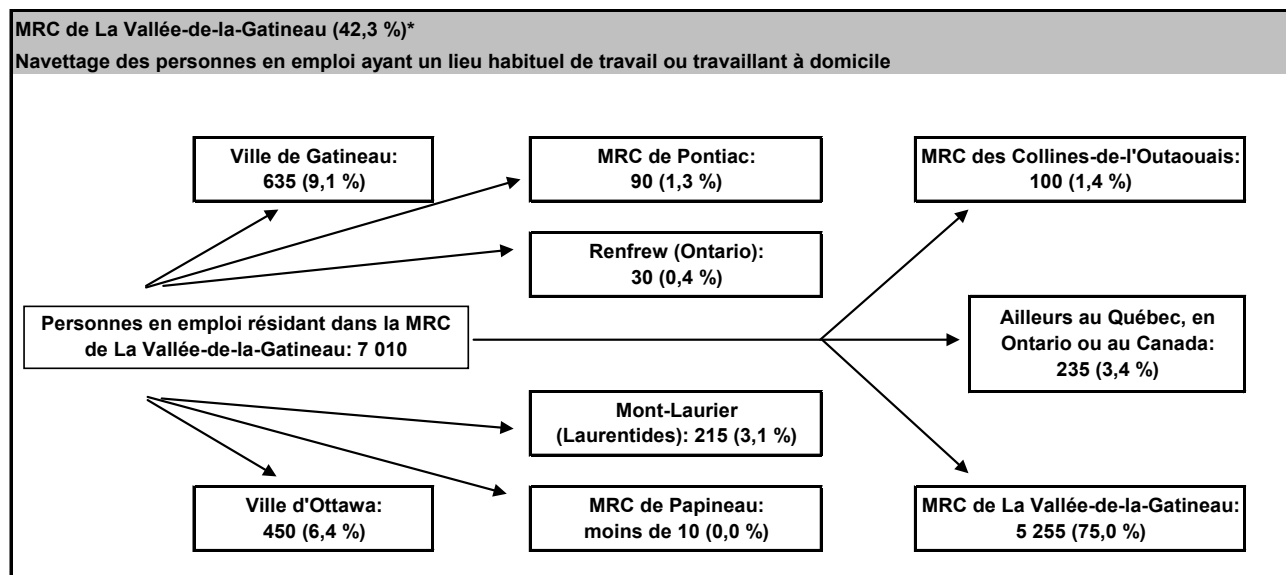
MRC de La Vallée-de-la-Gatineau (42,3 %)*

Navettage des personnes en emploi ayant un lieu habituel de travail ou travaillant à domicile

Ville de Gatineau: 635 (9,1 %)

MRC de Pontiac: 90 (1,3 %)

MRC des Collines-de-l'Outaouais: 100 (1,4 %)

Renfrew (Ontario): 30 (0,4 %)

Personnes en emploi résidant dans la MRC de La Vallée-de-la-Gatineau: 7 010

Ailleurs au Québec, en Ontario ou au Canada: 235 (3,4 %)

Mont-Laurier (Laurentides): 215 (3,1 %)

Ville d'Ottawa: 450 (6,4 %)

MRC de Papineau: moins de 10 (0,0 %)

MRC de La Vallée-de-la-Gatineau: 5 255 (75,0 %)